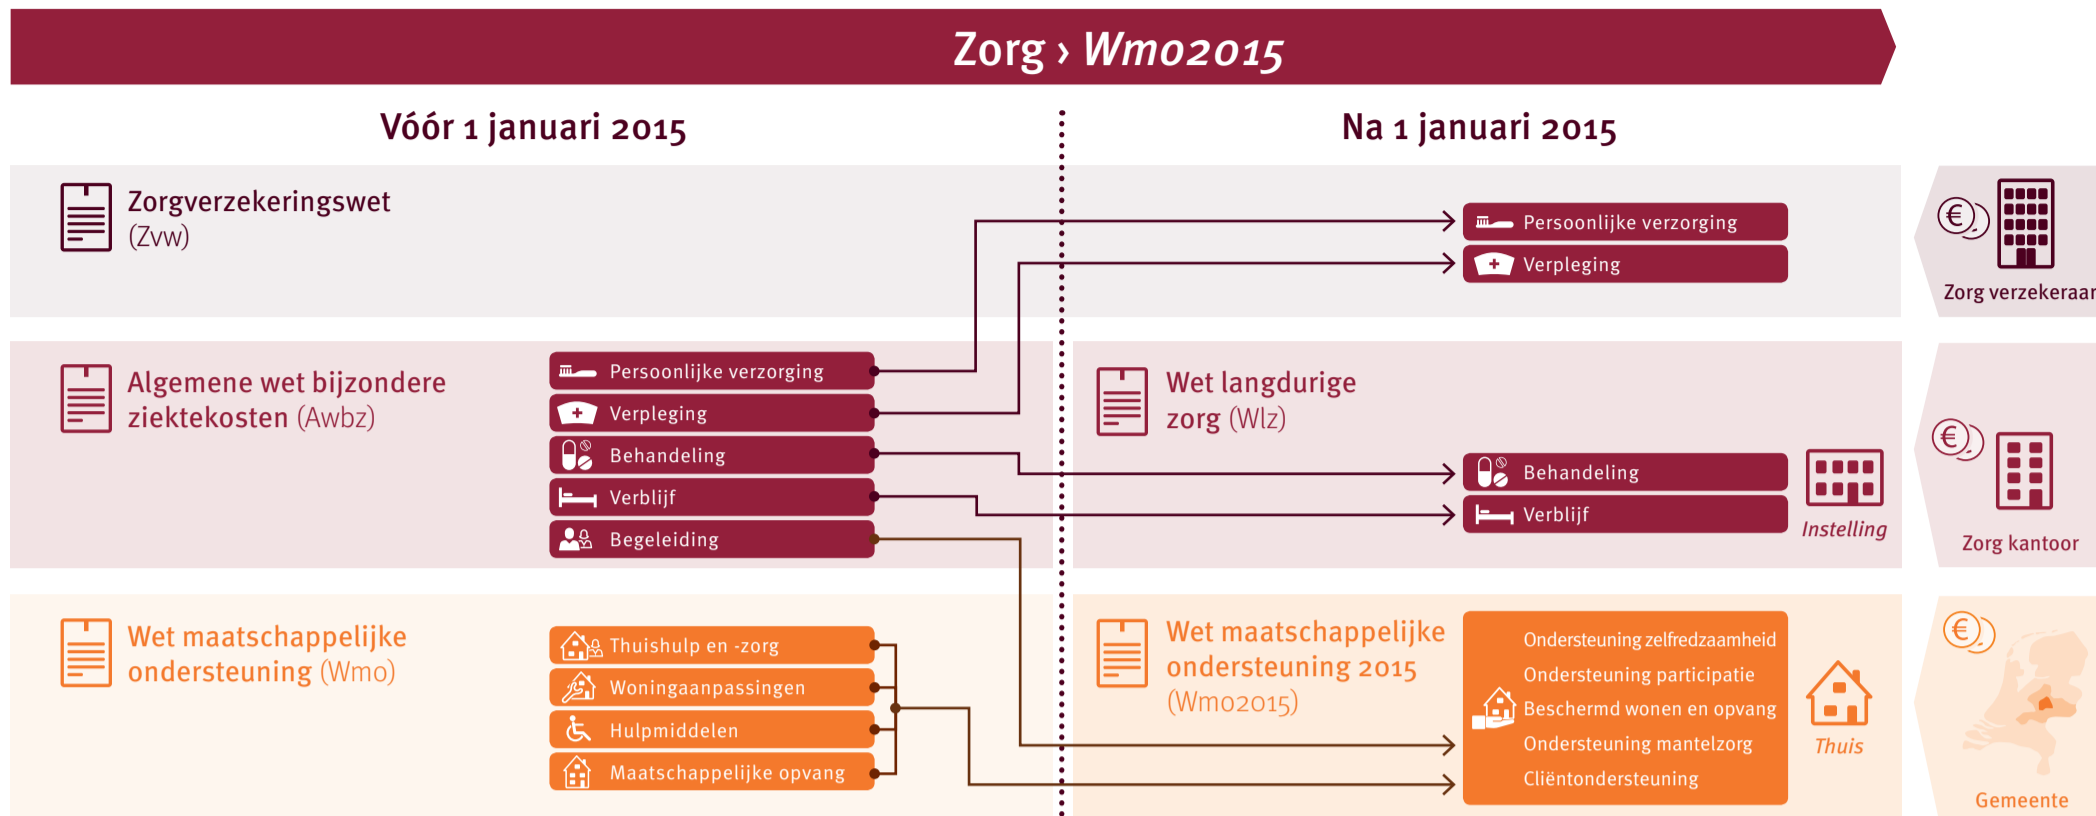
Zorg › Wmo2015

Vóór 1 januari 2015

Na 1 januari 2015

Zorgverzekeringswet (Zvw)

Persoonlijke verzorging
Verpleging

Zorg verzekeraar

Algemene wet bijzondere ziektekosten (Awbz)

Persoonlijke verzorging
Verpleging
Behandeling
Verblijf
Begeleiding

Wet langdurige zorg (Wlz)

Behandeling
Verblijf

Instelling

Zorg kantoor

Wet maatschappelijke ondersteuning (Wmo)

Thuishulp en -zorg
Woningaanpassingen
Hulpmiddelen
Maatschappelijke opvang

Wet maatschappelijke ondersteuning 2015 (Wmo2015)

Ondersteuning zelfredzaamheid
Ondersteuning participatie
Beschermd wonen en opvang
Ondersteuning mantelzorg
Cliëntondersteuning

Thuis

Gemeente